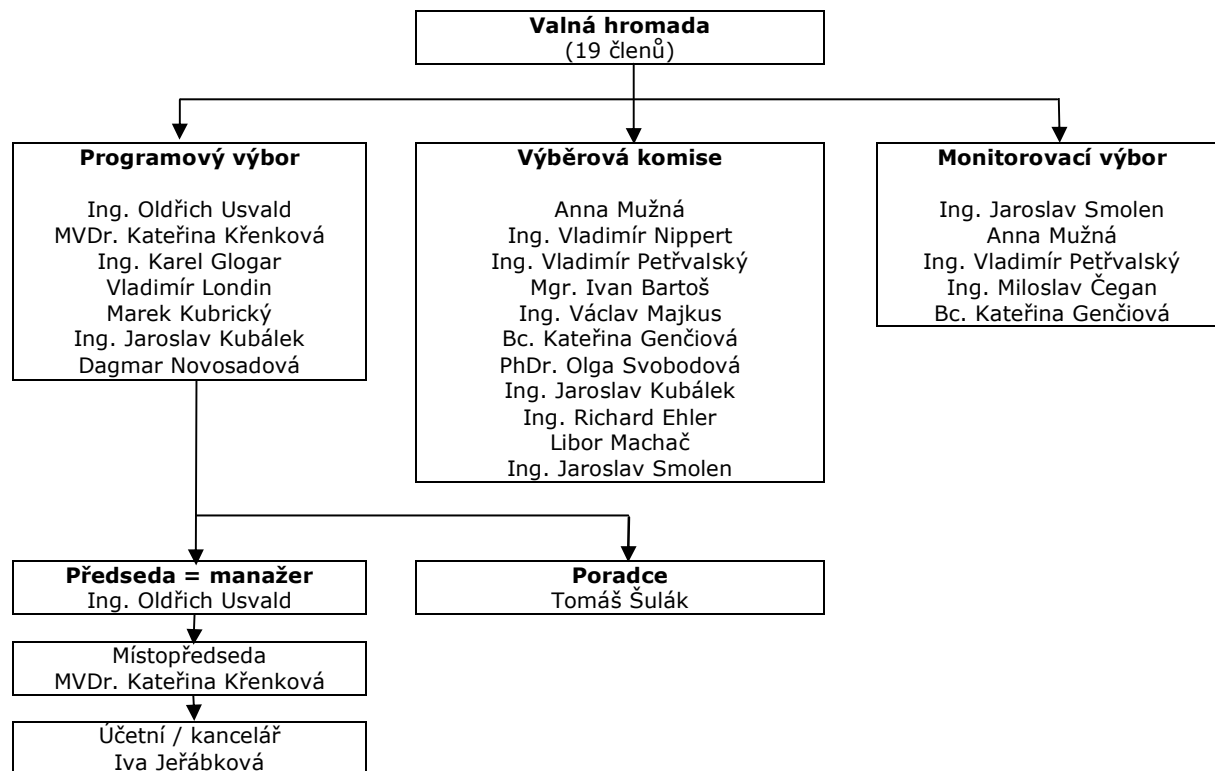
**Valná hromada**
(19 členů)

**Programový výbor**

Ing. Oldřich Usvald
MVDr. Kateřina Křenková
Ing. Karel Glogar
Vladimír Londin
Marek Kubrický
Ing. Jaroslav Kubálek
Dagmar Novosadová

**Výběrová komise**

Anna Mužná
Ing. Vladimír Nippert
Ing. Vladimír Petřvalský
Mgr. Ivan Bartoš
Ing. Václav Majkus
Bc. Kateřina Genčiová
PhDr. Olga Svobodová
Ing. Jaroslav Kubálek
Ing. Richard Ehler
Libor Machač
Ing. Jaroslav Smolen

**Monitorovací výbor**

Ing. Jaroslav Smolen
Anna Mužná
Ing. Vladimír Petřvalský
Ing. Miloslav Čegan
Bc. Kateřina Genčiová

**Předseda = manažer**
Ing. Oldřich Usvald

**Poradce**
Tomáš Šulák

Místopředseda
MVDr. Kateřina Křenková

Účetní / kancelář
Iva Jeřábková